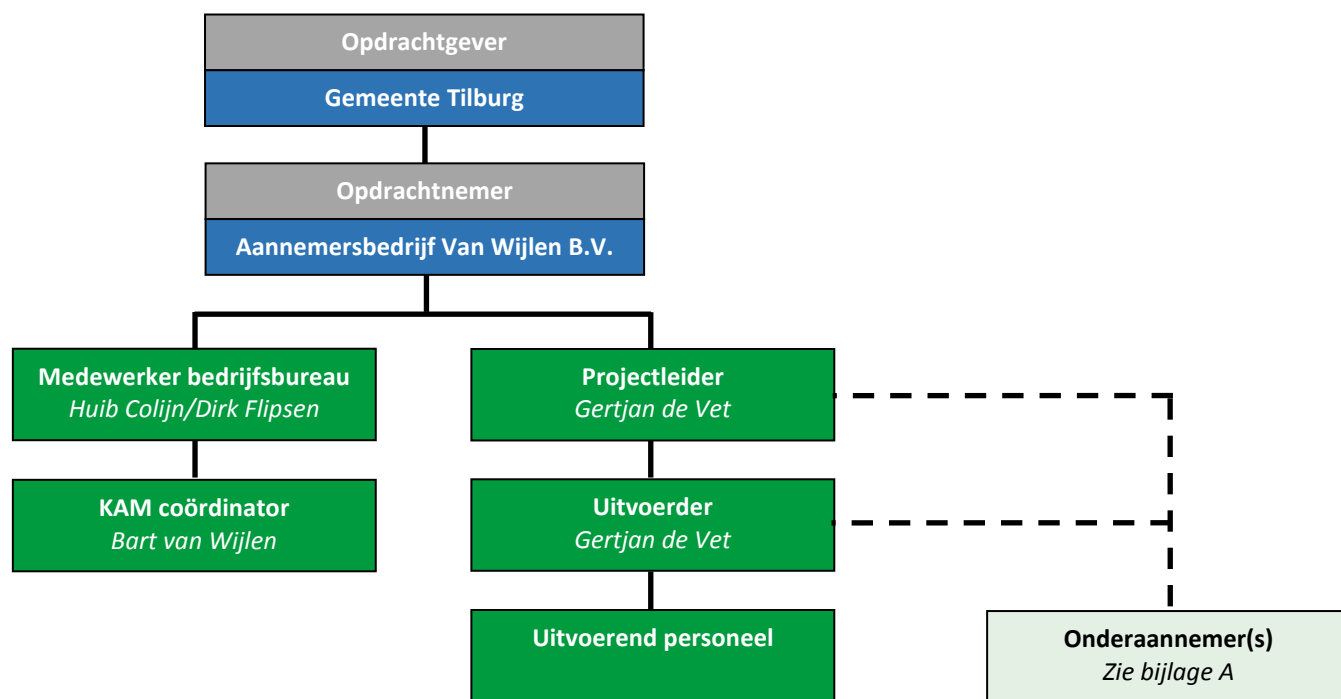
Opdrachtgever
Gemeente Tilburg

Opdrachtnemer
Aannemersbedrijf Van Wijlen B.V.

Medewerker bedrijfsbureau
Huib Colijn/Dirk Flipsen

KAM coördinator
Bart van Wijlen

Projectleider
Gertjan de Vet

Uitvoerder
Gertjan de Vet

Uitvoerend personeel

Onderaannemer(s)
Zie bijlage A